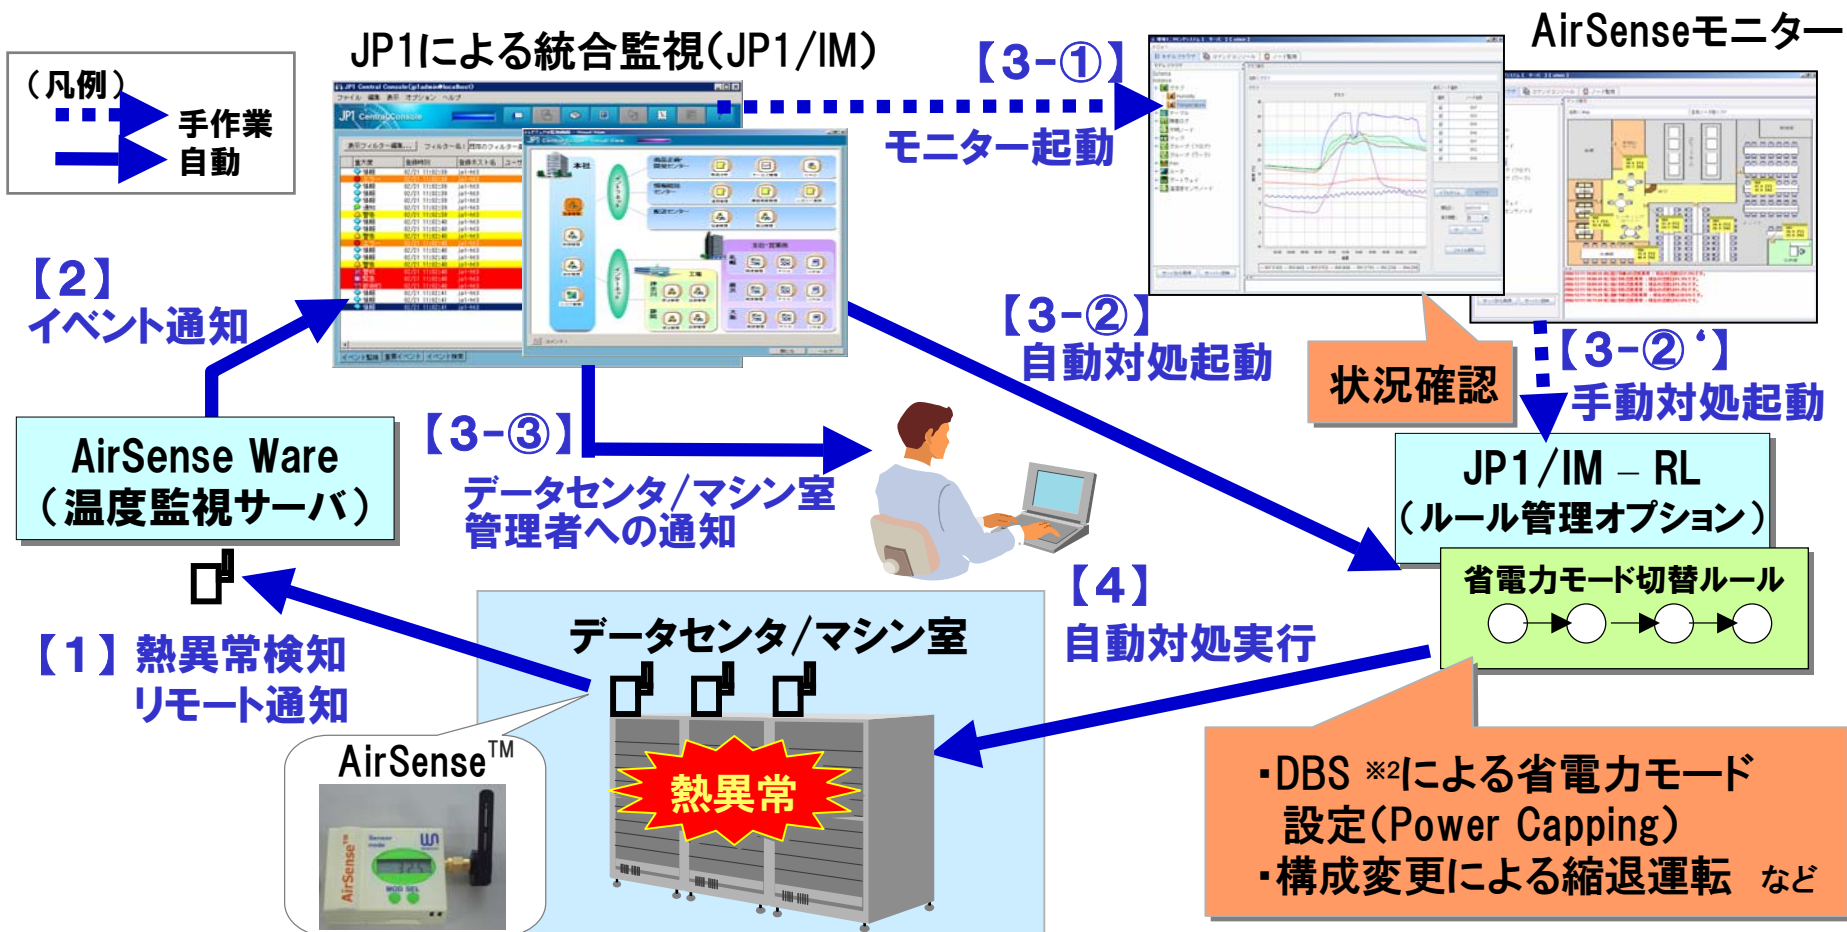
（凡例）
手作業
自動

JP1による統合監視（JP1/IM）

【3-①】
モニター起動

AirSenseモニター

【2】
イベント通知

【3-②】
自動対処起動

状況確認

【3-②'】
手動対処起動

AirSense Ware
（温度監視サーバ）

【3-③】
データセンタ/マシン室
管理者への通知

JP1/IM – RL
（ルール管理オプション）

省電力モード切替ルール

【4】
自動対処実行

【1】熱異常検知
リモート通知

データセンタ/マシン室

熱異常

AirSense™

・DBS ※2による省電力モード設定（Power Capping）
・構成変更による縮退運転　など